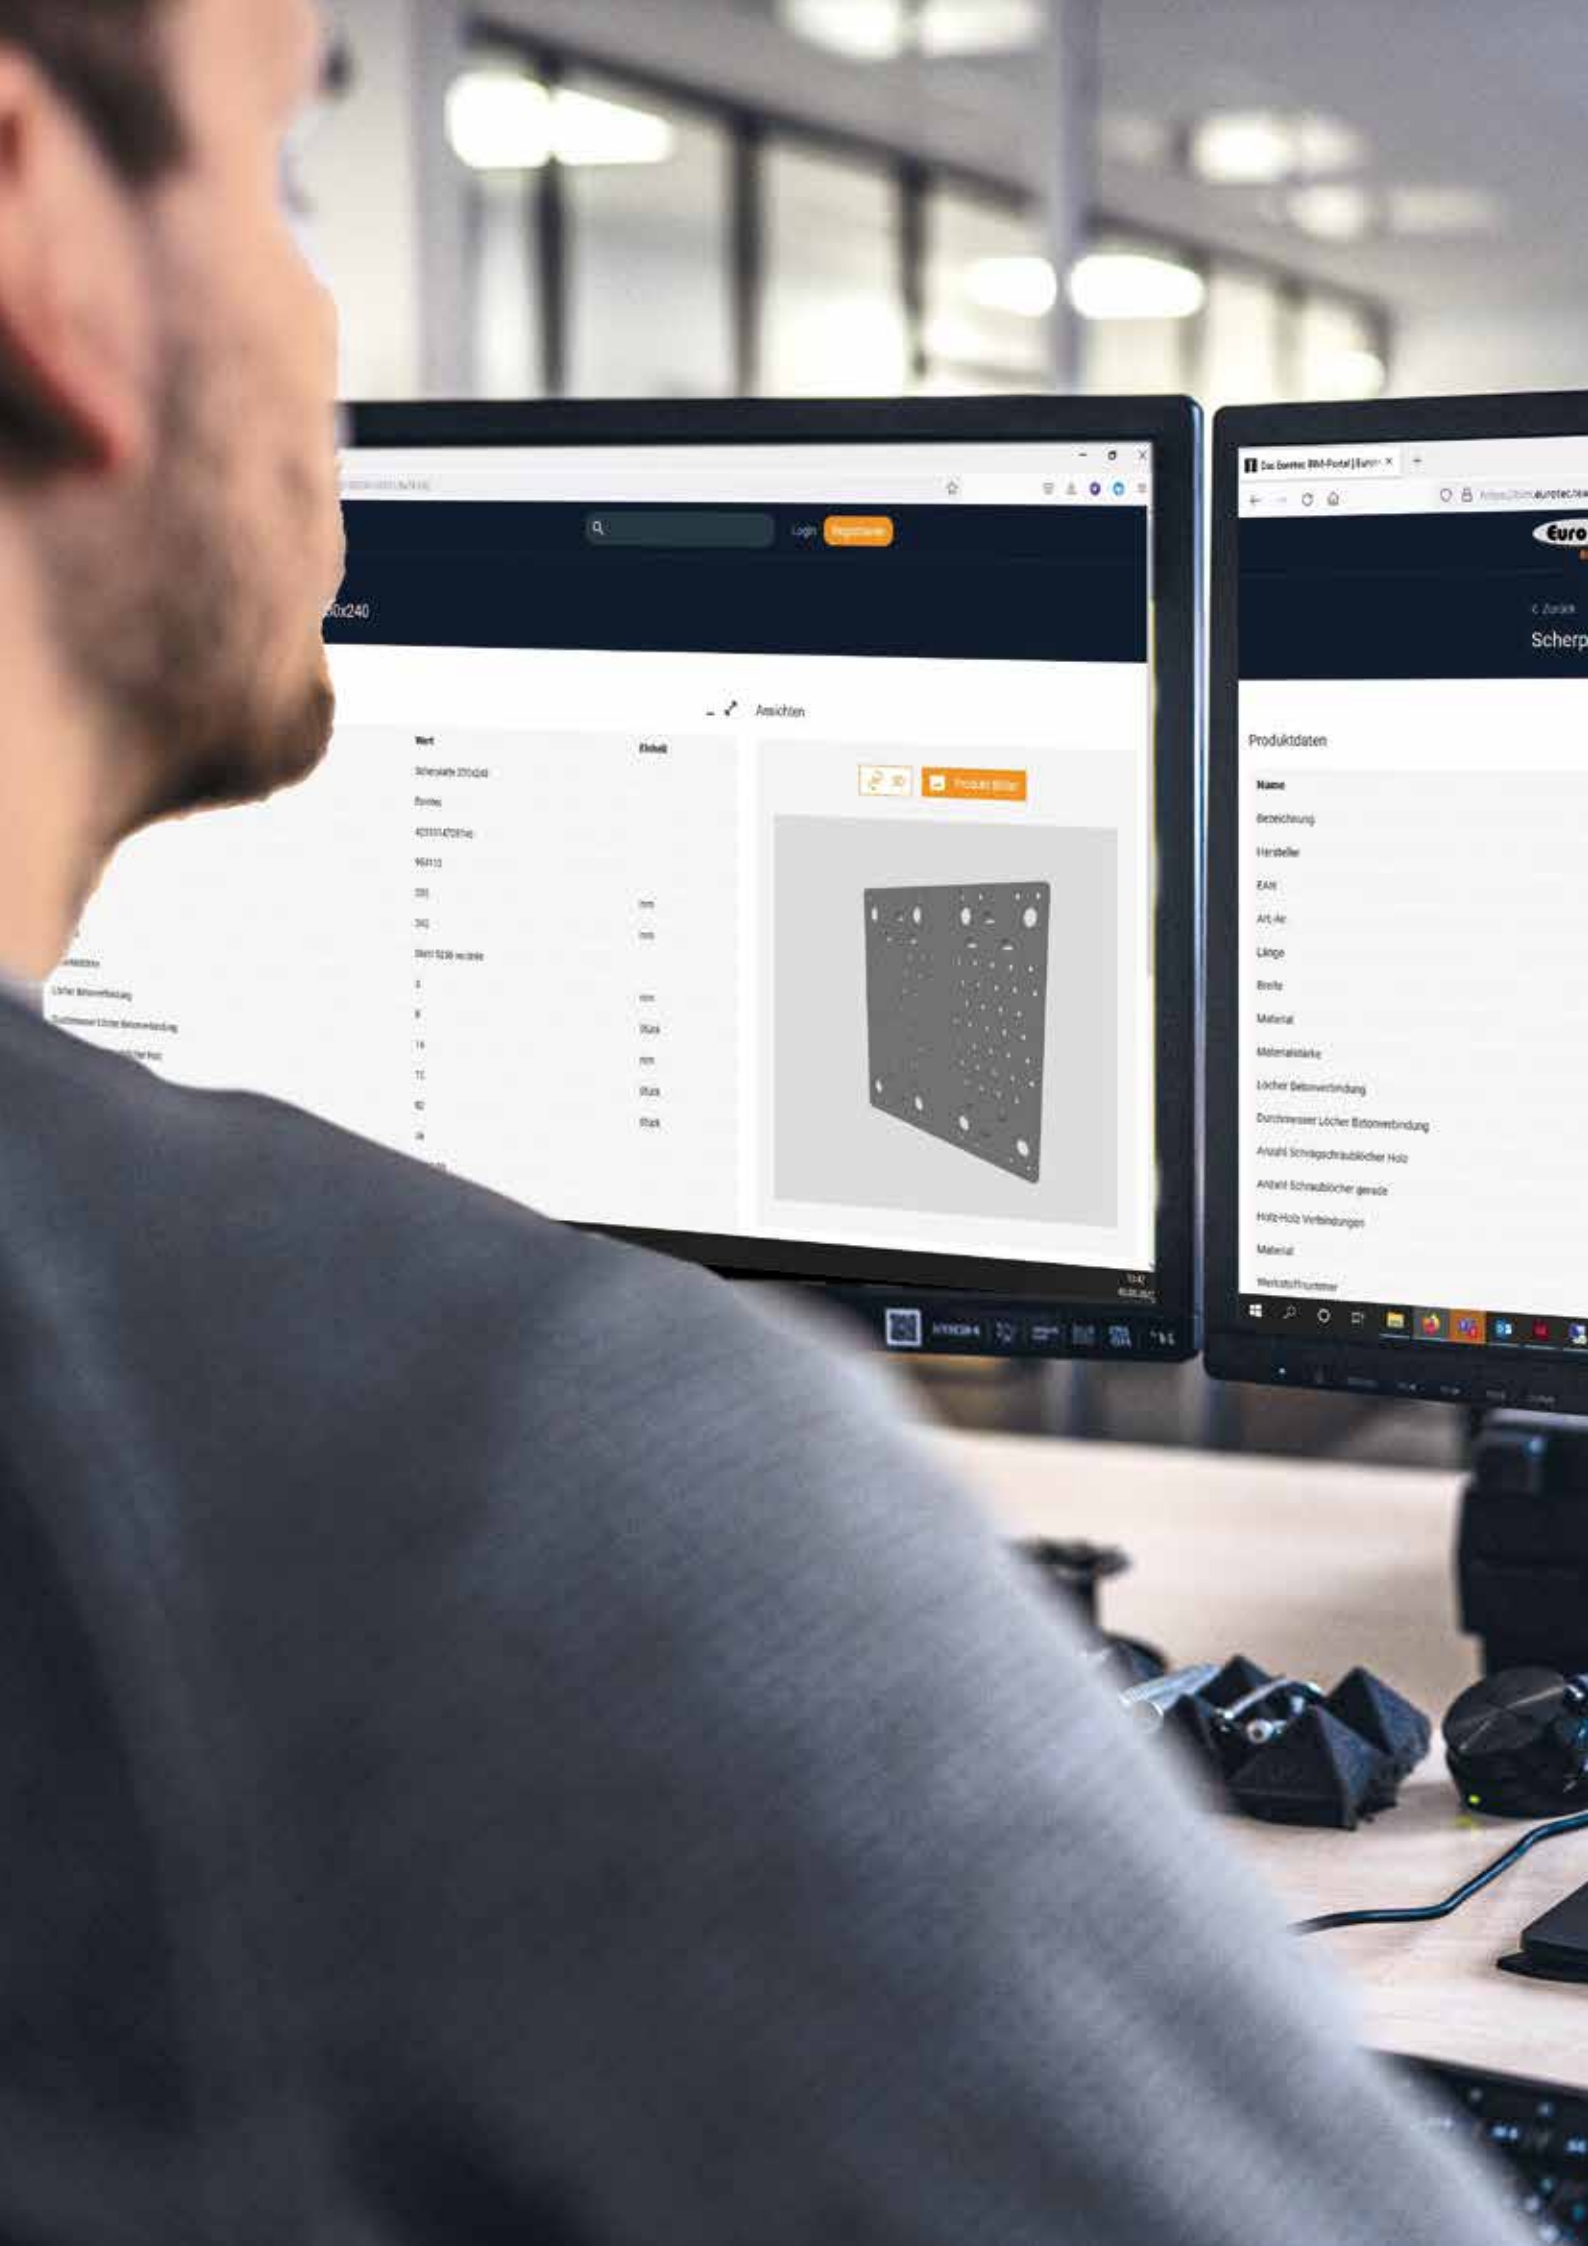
Login Registrieren

0x240

Ansichten

Wert Einheit

Scherplatte 200x240

Eurotec

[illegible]

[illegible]

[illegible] mm

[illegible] mm

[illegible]

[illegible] mm

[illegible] Stück

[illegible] mm

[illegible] Stück

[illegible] Stück

Löcher Betonverbindung

Durchmesser Löcher Betonverbindung

3D Produkt Bilder

Das Eurotec BIM-Portal | Euro

https://bim.eurotec

Euro

< Zurück

Scherp

Produktdaten

Name

Bezeichnung

Hersteller

EAN

Art.-Nr.

Länge

Breite

Material

Materialstärke

Löcher Betonverbindung

Durchmesser Löcher Betonverbindung

Anzahl Schrägschraublöcher Holz

Anzahl Schraublöcher gerade

Holz-Holz Verbindungen

Material

Werkstoffnummer